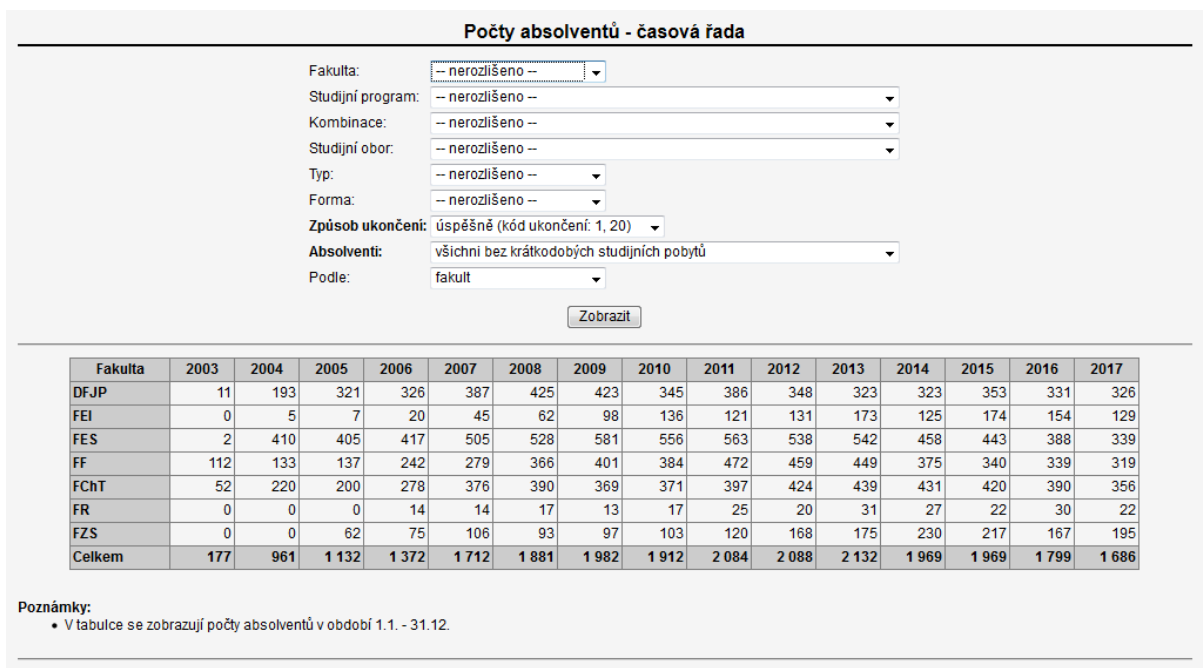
Počty absolventů - časová řada

Fakulta: -- nerozlišeno --
Studijní program: -- nerozlišeno --
Kombinace: -- nerozlišeno --
Studijní obor: -- nerozlišeno --
Typ: -- nerozlišeno --
Forma: -- nerozlišeno --
Způsob ukončení: úspěšně (kód ukončení: 1, 20)
Absolventi: všichni bez krátkodobých studijních pobytů
Podle: fakult

Zobrazit

| Fakulta | 2003 | 2004 | 2005 | 2006 | 2007 | 2008 | 2009 | 2010 | 2011 | 2012 | 2013 | 2014 | 2015 | 2016 | 2017 |
|---|---|---|---|---|---|---|---|---|---|---|---|---|---|---|---|
| DFJP | 11 | 193 | 321 | 326 | 387 | 425 | 423 | 345 | 386 | 348 | 323 | 323 | 353 | 331 | 326 |
| FEI | 0 | 5 | 7 | 20 | 45 | 62 | 98 | 136 | 121 | 131 | 173 | 125 | 174 | 154 | 129 |
| FES | 2 | 410 | 405 | 417 | 505 | 528 | 581 | 556 | 563 | 538 | 542 | 458 | 443 | 388 | 339 |
| FF | 112 | 133 | 137 | 242 | 279 | 366 | 401 | 384 | 472 | 459 | 449 | 375 | 340 | 339 | 319 |
| FChT | 52 | 220 | 200 | 278 | 376 | 390 | 369 | 371 | 397 | 424 | 439 | 431 | 420 | 390 | 356 |
| FR | 0 | 0 | 0 | 14 | 14 | 17 | 13 | 17 | 25 | 20 | 31 | 27 | 22 | 30 | 22 |
| FZS | 0 | 0 | 62 | 75 | 106 | 93 | 97 | 103 | 120 | 168 | 175 | 230 | 217 | 167 | 195 |
| Celkem | 177 | 961 | 1 132 | 1 372 | 1 712 | 1 881 | 1 982 | 1 912 | 2 084 | 2 088 | 2 132 | 1 969 | 1 969 | 1 799 | 1 686 |

Poznámky:
• V tabulce se zobrazují počty absolventů v období 1.1. - 31.12.